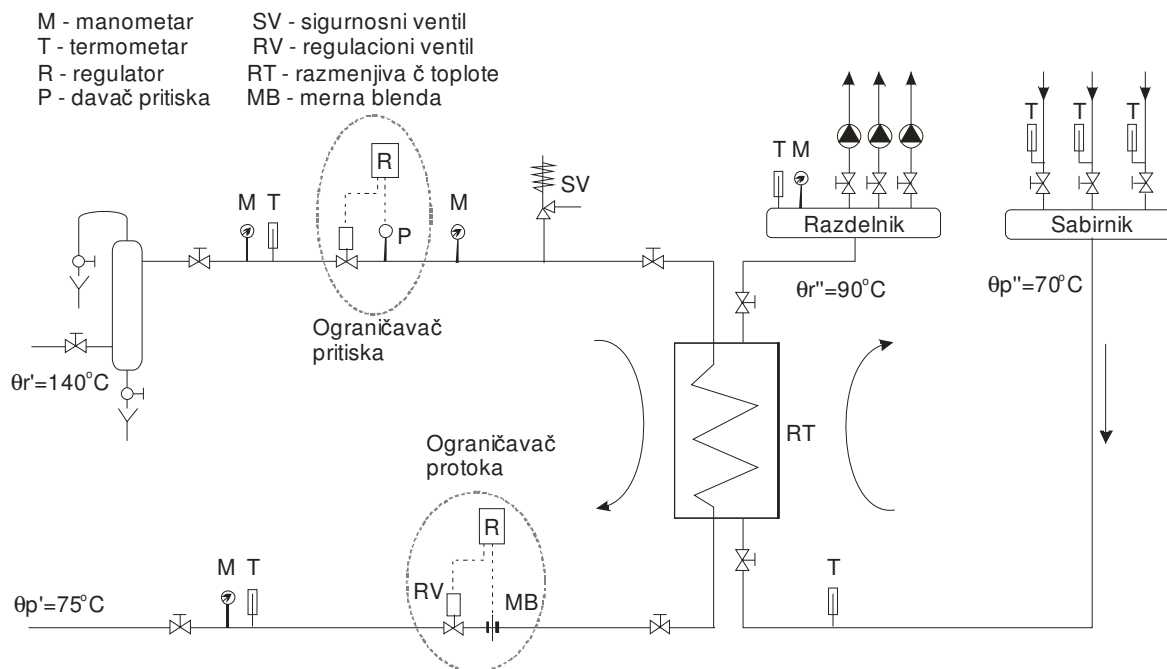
M - manometar
T - termometar
R - regulator
P - davač pritiska

SV - sigurnosni ventil
RV - regulacioni ventil
RT - razmenjiva č toplote
MB - merna blenda

R
M T
P
M
SV
T M
Razdelnik
T T T
Sabirnik

$\theta r''=90^{\circ}C$
$\theta p''=70^{\circ}C$

Ograničavač pritiska

$\theta r'=140^{\circ}C$

RT

Ograničavač protoka

R
M T
RV
MB
T
$\theta p'=75^{\circ}C$